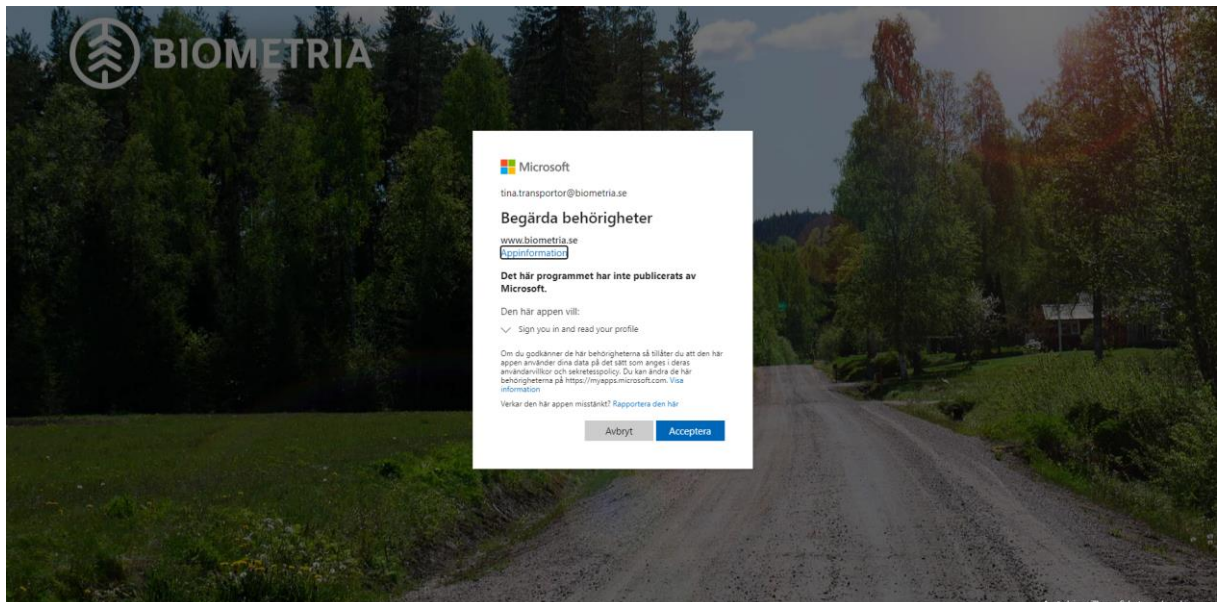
BIOMETRIA

Microsoft

tina.transportor@biometria.se

Begärda behörigheter

www.biometria.se
Appinformation

Det här programmet har inte publicerats av Microsoft.

Den här appen vill:

Sign you in and read your profile

Om du godkänner de här behörigheterna så tillåter du att den här appen använder dina data på det sätt som anges i deras användarvillkor och sekretesspolicy. Du kan ändra de här behörigheterna på https://myapps.microsoft.com. Visa information

Verkar den här appen misstänkt? Rapportera den här

Avbryt Acceptera